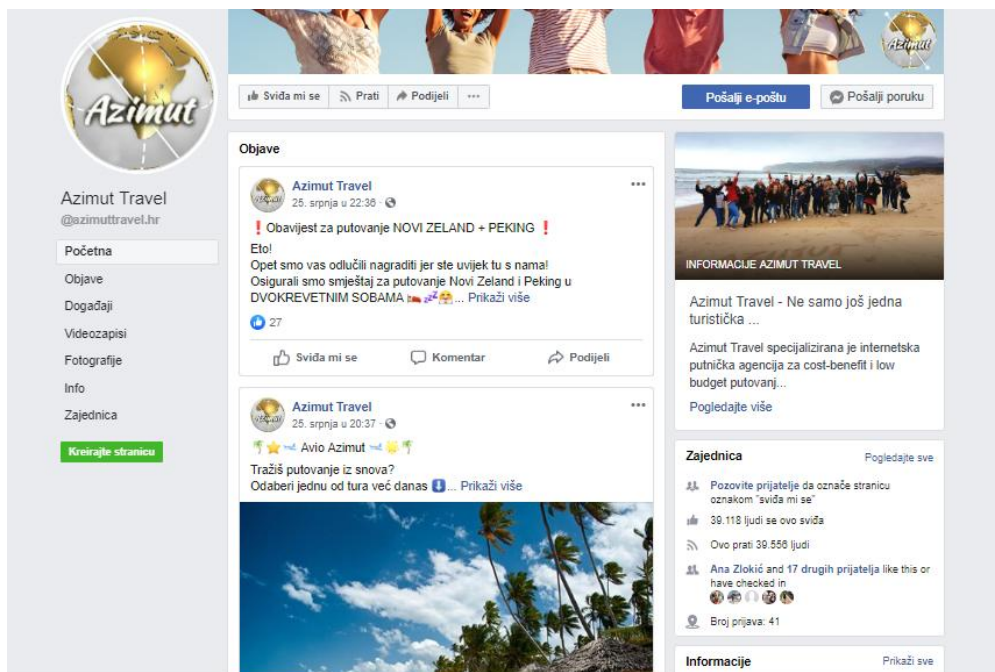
Azimut

Azimut Travel
@azimuttravel.hr

Početna
Objave
Događaji
Videozapisi
Fotografije
Info
Zajednica

Kreirajte stranicu

Sviđa mi se
Prati
Podijeli
...

Pošalji e-poštu
Pošalji poruku

Objave

Azimut Travel
25. srpnja u 22:36

❗ Obavijest za putovanje NOVI ZELAND + PEKING ❗
Eto!
Opet smo vas odlučili nagraditi jer ste uvijek tu s nama!
Osigurali smo smještaj za putovanje Novi Zeland i Peking u DVOKREVETNIM SOBAMA ... Prikaži više

27

Sviđa mi se
Komentar
Podijeli

Azimut Travel
25. srpnja u 20:37

Avio Azimut
Tražiš putovanje iz snova?
Odaberi jednu od tura već danas ... Prikaži više

INFORMACIJE AZIMUT TRAVEL

Azimut Travel - Ne samo još jedna turistička ...

Azimut Travel specijalizirana je internetska putnička agencija za cost-benefit i low budget putovanj...

Pogledajte više

Zajednica
Pogledajte sve

Pozovite prijatelje da označe stranicu oznakom "sviđa mi se"

39.118 ljudi se ovo sviđa

Ovo prati 39.556 ljudi

Ana Zlokić and 17 drugih prijatelja like this or have checked in

Broj prijava: 41

Informacije
Prikaži sve